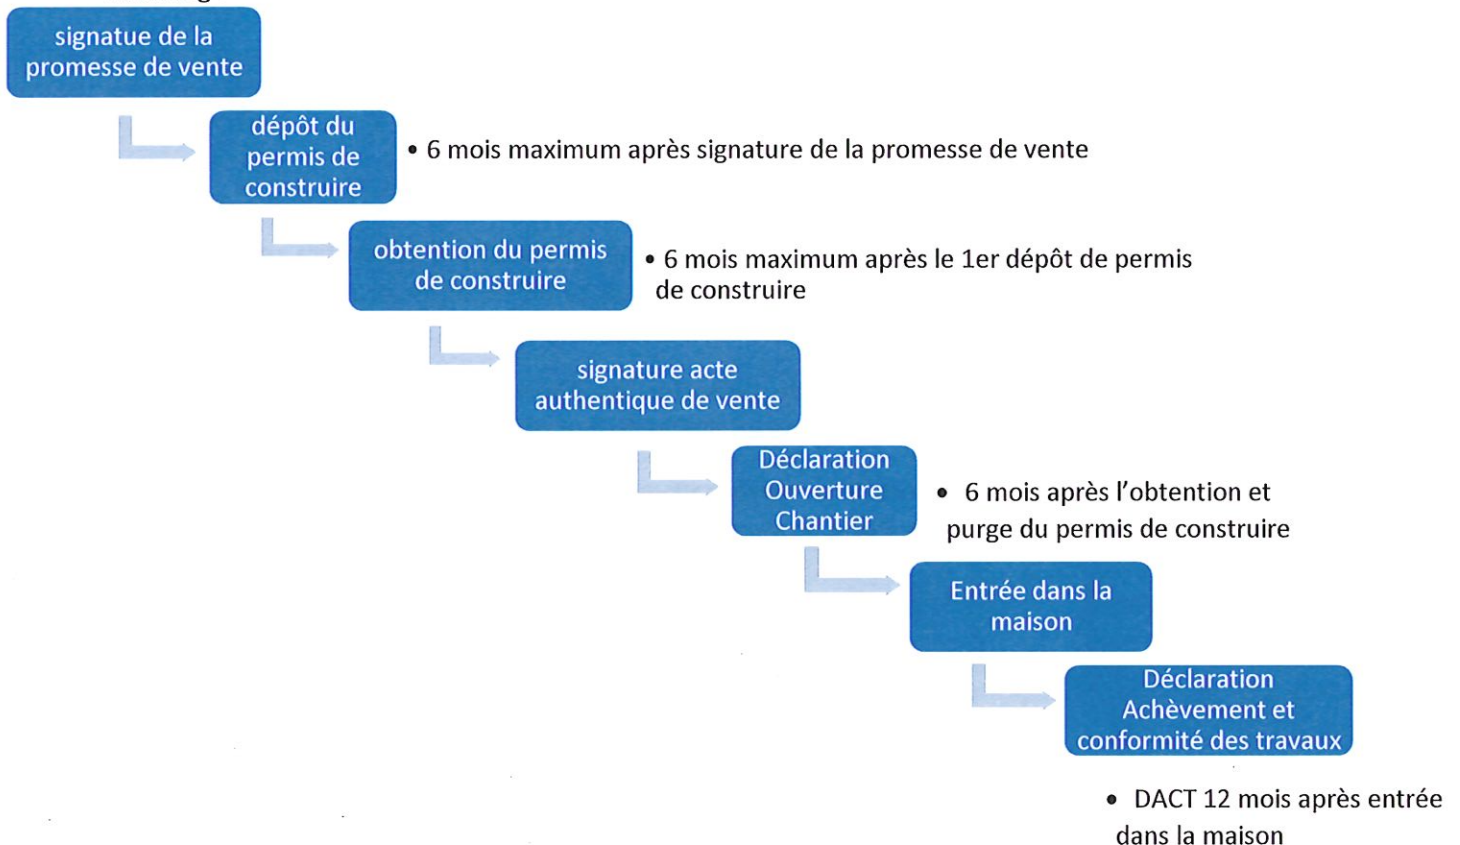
signatue de la promesse de vente

dépôt du permis de construire

• 6 mois maximum après signature de la promesse de vente

obtention du permis de construire

• 6 mois maximum après le 1er dépôt de permis de construire

signature acte authentique de vente

Déclaration Ouverture Chantier

• 6 mois après l'obtention et purge du permis de construire

Entrée dans la maison

Déclaration Achèvement et conformité des travaux

• DACT 12 mois après entrée dans la maison